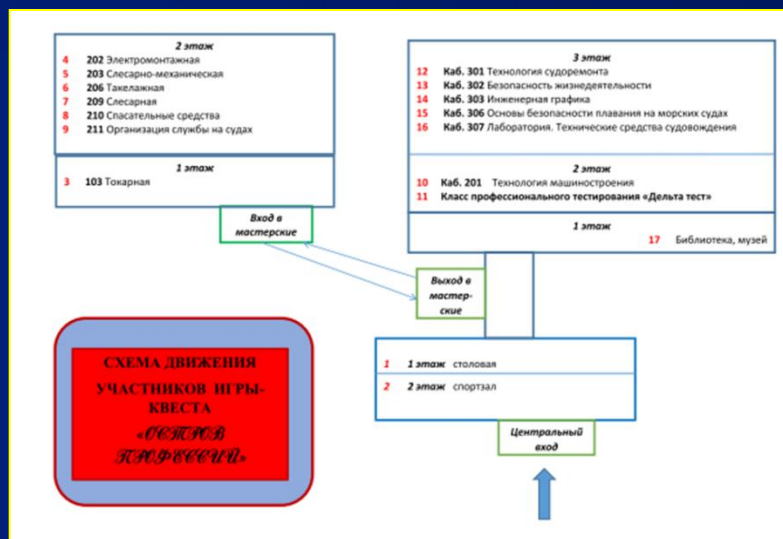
2 этаж
4 202 Электромонтажная
5 203 Слесарно-механическая
6 206 Такелажная
7 209 Слесарная
8 210 Спасательные средства
9 211 Организация службы на судах

1 этаж
3 103 Токарная

Вход в мастерские

3 этаж
12 Каб. 301 Технология судоремонта
13 Каб. 302 Безопасность жизнедеятельности
14 Каб. 303 Инженерная графика
15 Каб. 306 Основы безопасности плавания на морских судах
16 Каб. 307 Лаборатория. Технические средства судовождения

2 этаж
10 Каб. 201 Технология машиностроения
11 Класс профессионального тестирования «Дельта тест»

1 этаж
17 Библиотека, музей

Выход в мастерские

СХЕМА ДВИЖЕНИЯ УЧАСТНИКОВ ИГРЫ-КВЕСТА «ОСТРОВ ПРОФЕССИЙ»

1 1 этаж столовая
2 2 этаж спортзал

Центральный вход